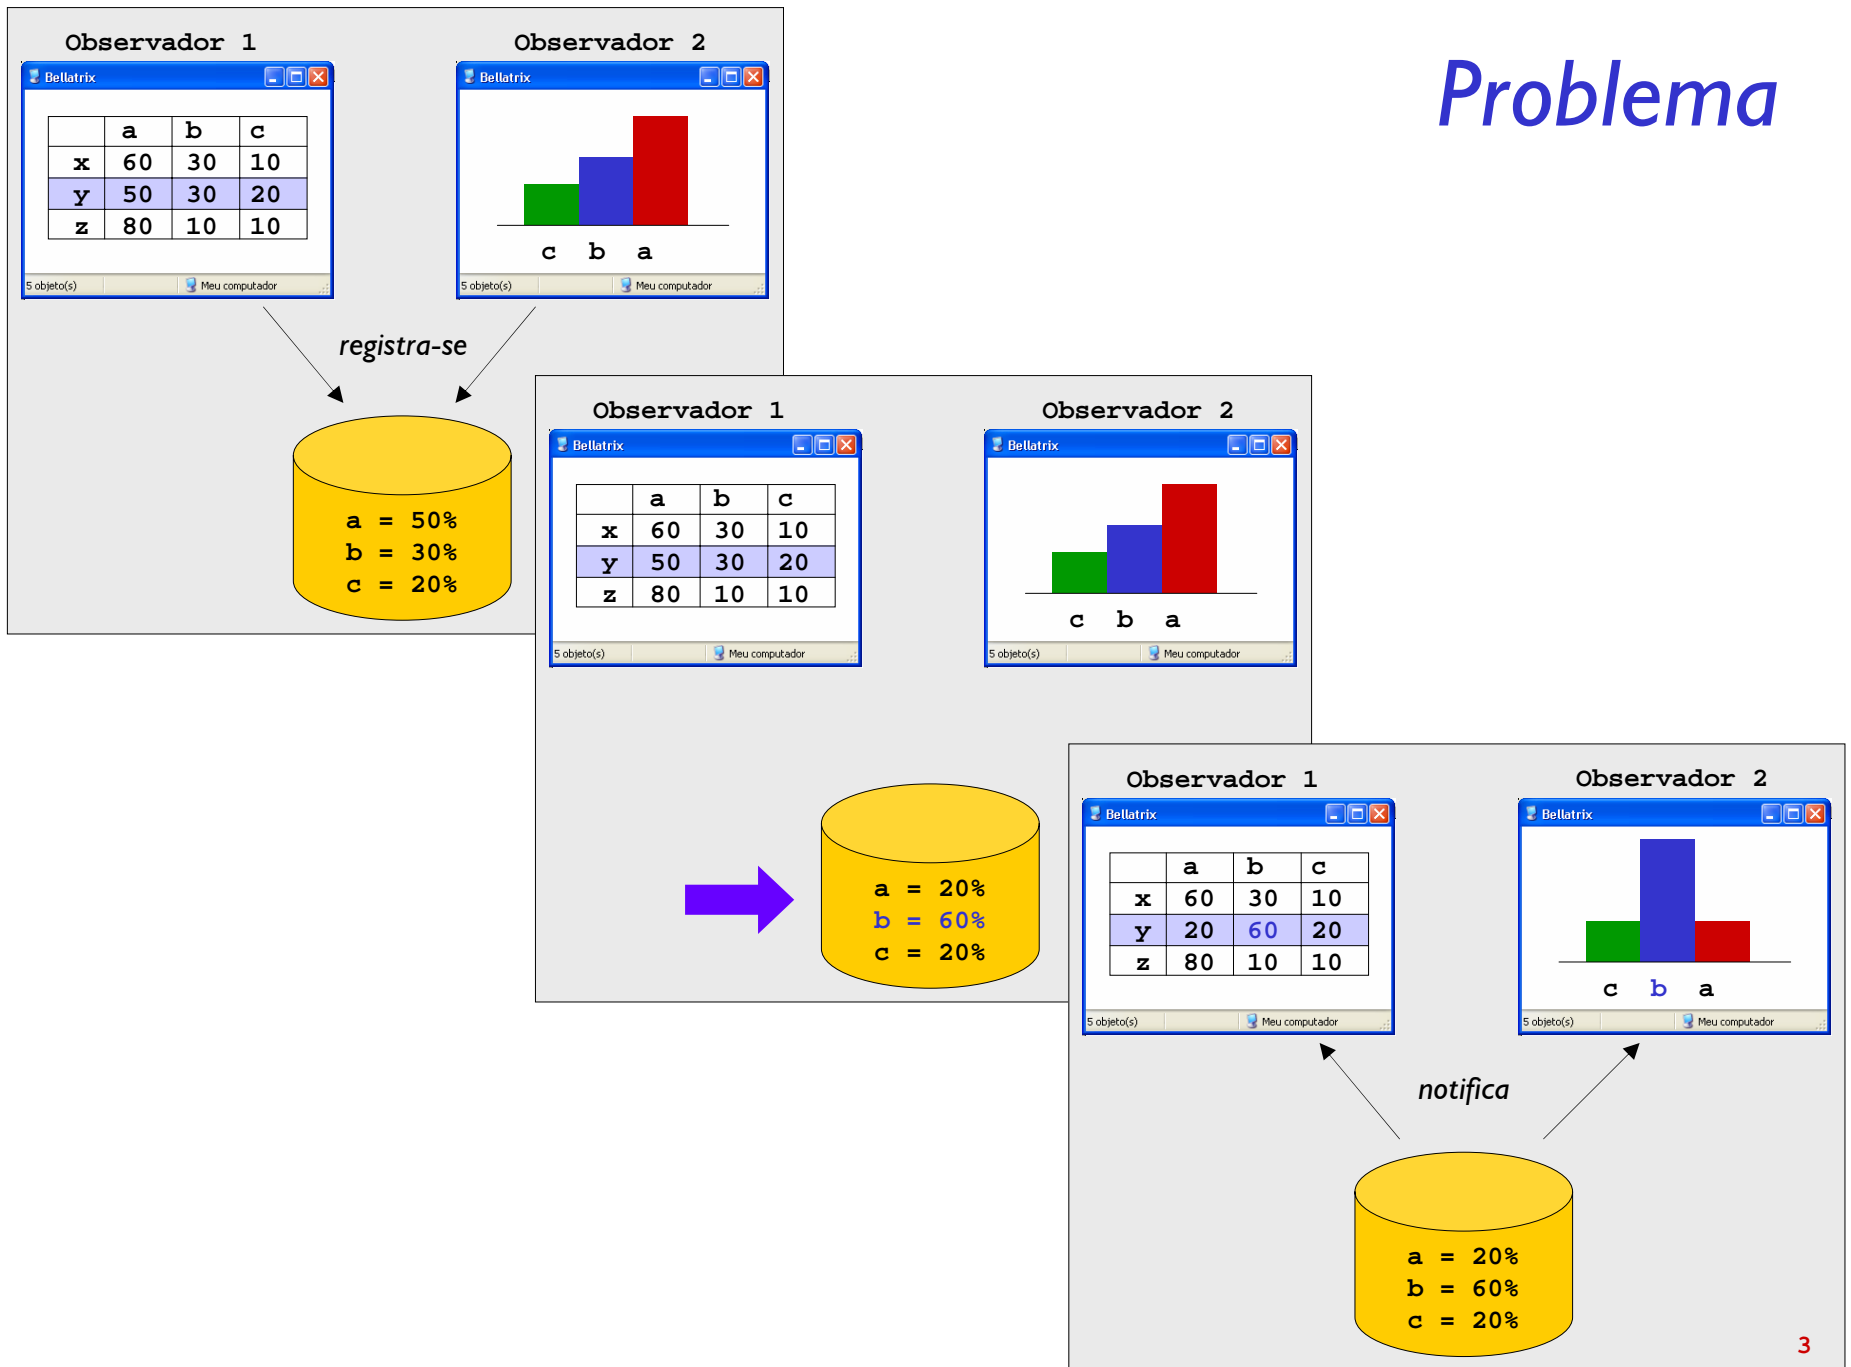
Observador 1

Observador 2

Problema

Bellatrix

| | a | b | c |
|---|---|---|---|
| x | 60 | 30 | 10 |
| y | 50 | 30 | 20 |
| z | 80 | 10 | 10 |

5 objeto(s) Meu computador

Bellatrix

c b a

5 objeto(s) Meu computador

registra-se

a = 50%
b = 30%
c = 20%

Observador 1

Observador 2

Bellatrix

| | a | b | c |
|---|---|---|---|
| x | 60 | 30 | 10 |
| y | 50 | 30 | 20 |
| z | 80 | 10 | 10 |

5 objeto(s) Meu computador

Bellatrix

c b a

5 objeto(s) Meu computador

a = 20%
b = 60%
c = 20%

Observador 1

Observador 2

Bellatrix

| | a | b | c |
|---|---|---|---|
| x | 60 | 30 | 10 |
| y | 20 | 60 | 20 |
| z | 80 | 10 | 10 |

5 objeto(s) Meu computador

Bellatrix

c b a

5 objeto(s) Meu computador

notifica

a = 20%
b = 60%
c = 20%

3